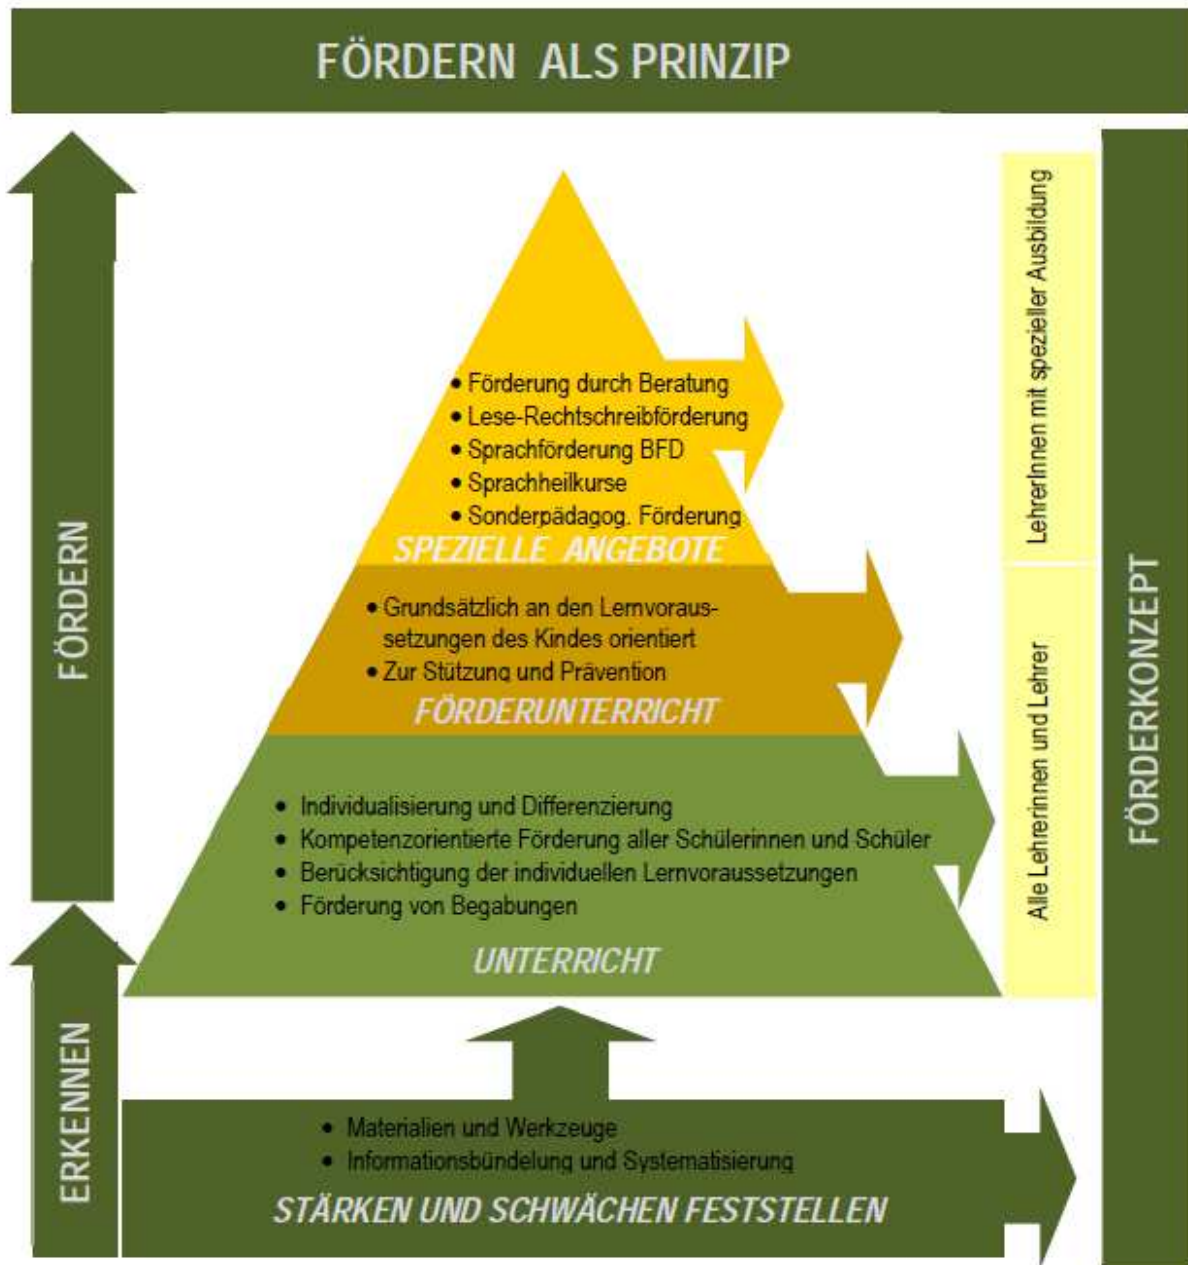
FÖRDERN ALS PRINZIP

FÖRDERN

• Förderung durch Beratung
• Lese-Rechtschreibförderung
• Sprachförderung BFD
• Sprachheilkurse
• Sonderpädagog. Förderung
SPEZIELLE ANGEBOTE

• Grundsätzlich an den Lernvoraussetzungen des Kindes orientiert
• Zur Stützung und Prävention
FÖRDERUNTERRICHT

• Individualisierung und Differenzierung
• Kompetenzorientierte Förderung aller Schülerinnen und Schüler
• Berücksichtigung der individuellen Lernvoraussetzungen
• Förderung von Begabungen
UNTERRICHT

LehrerInnen mit spezieller Ausbildung

Alle Lehrerinnen und Lehrer

FÖRDERKONZEPT

ERKENNEN

• Materialien und Werkzeuge
• Informationsbündelung und Systematisierung
STÄRKEN UND SCHWÄCHEN FESTSTELLEN